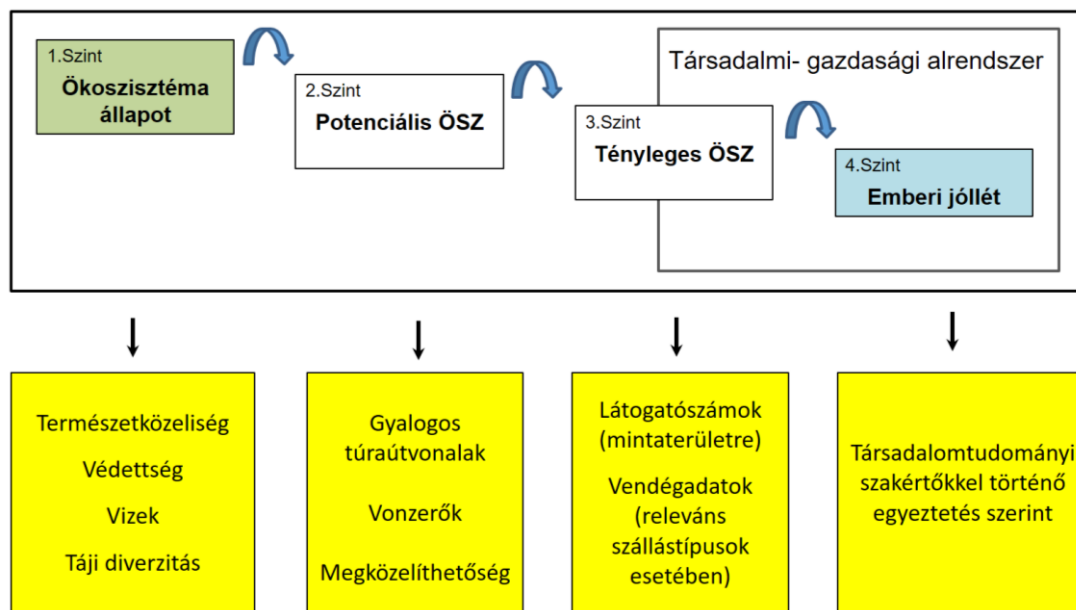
1.Szint
Ökoszisztéma állapot

2.Szint
Potenciális ÖSZ

Társadalmi- gazdasági alrendszer

3.Szint
Tényleges ÖSZ

4.Szint
Emberi jóllét

Természetközeliség
Védettség
Vizek
Táji diverzitás

Gyalogos túraútvonalak
Vonzerők
Megközelíthetőség

Látogatószámok (mintaterületre)
Vendégadatok (releváns szállástípusok esetében)

Társadalomtudományi szakértőkkel történő egyeztetés szerint